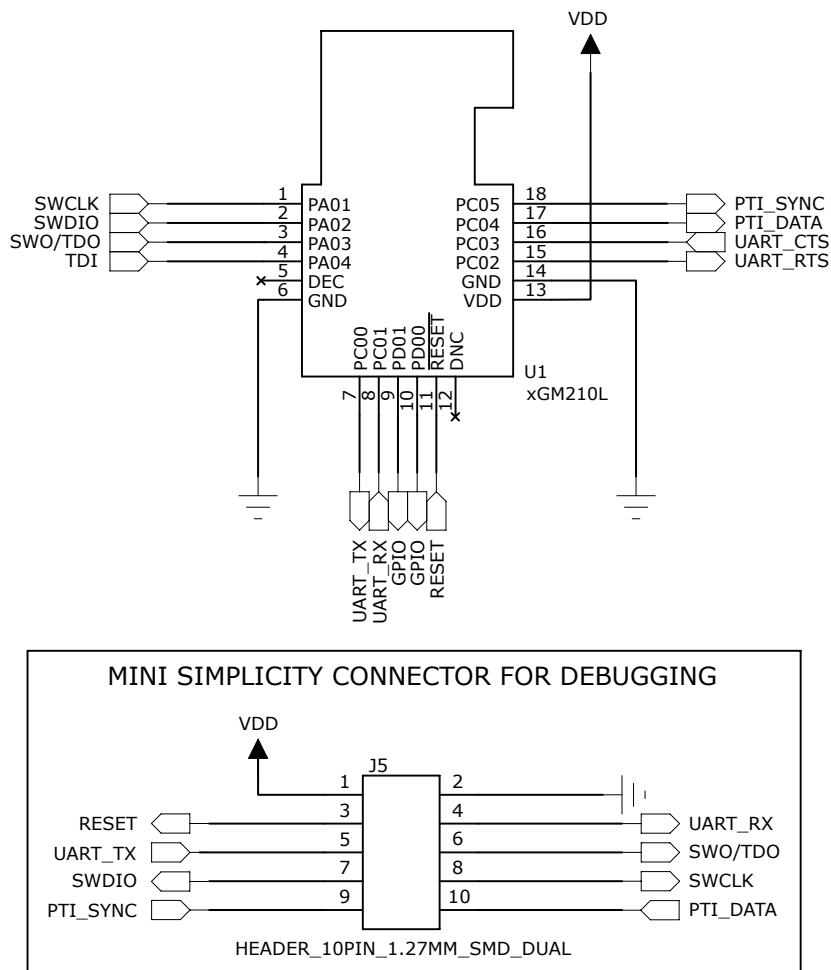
VDD

SWCLK
SWDIO
SWO/TDO
TDI

1 PA01
2 PA02
3 PA03
4 PA04
5 DEC
6 GND

PC05 18
PC04 17
PC03 16
PC02 15
GND 14
VDD 13

PTI_SYNC
PTI_DATA
UART_CTS
UART_RTS

PC00
PC01
PD01
PD00
$\overline{RESET}$
DNC

U1
xGM210L

7
8
9
10
11
12

UART_TX
UART_RX
GPIO
GPIO
RESET

MINI SIMPLICITY CONNECTOR FOR DEBUGGING

VDD

J5

| | | | | |
|---|---|---|---|---|
| | 1 | | 2 | |
| RESET | 3 | | 4 | UART_RX |
| UART_TX | 5 | | 6 | SWO/TDO |
| SWDIO | 7 | | 8 | SWCLK |
| PTI_SYNC | 9 | | 10 | PTI_DATA |

HEADER_10PIN_1.27MM_SMD_DUAL